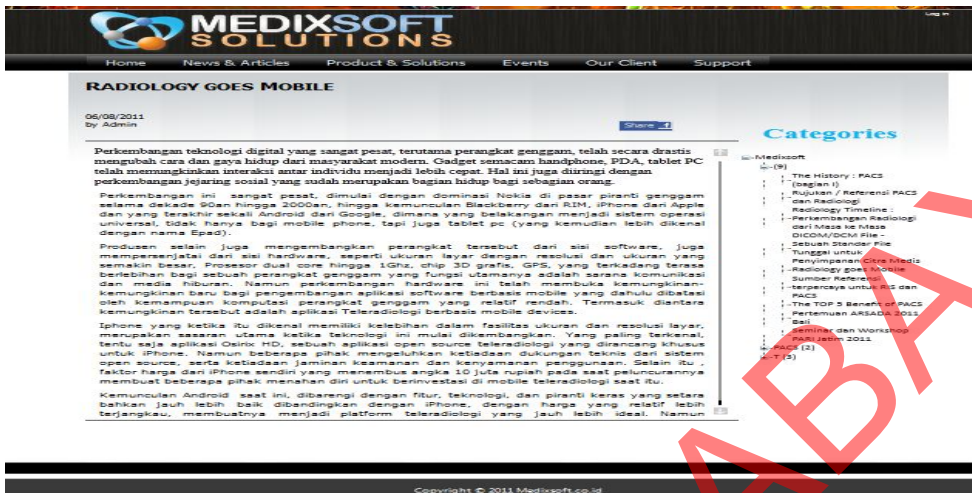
MEDIXSOFT SOLUTIONS

Log in

Home News & Articles Product & Solutions Events Our Client Support

RADIOLOGY GOES MOBILE

06/08/2011
by Admin

Share

Categories

Perkembangan teknologi digital yang sangat pesat, terutama perangkat genggam, telah secara drastis mengubah cara dan gaya hidup dari masyarakat modern. Gadget semacam handphone, PDA, tablet PC telah memungkinkan interaksi antar individu menjadi lebih cepat. Hal ini juga diiringi dengan perkembangan jejaring sosial yang sudah merupakan bagian hidup bagi sebagian orang.

Perkembangan ini sangat pesat, dimulai dengan dominasi Nokia di pasar piranti genggam selama dekade 90an hingga 2000an, hingga kemunculan Blackberry dari RIM, iPhone dari Apple dan yang terakhir sekali Android dari Google, dimana yang belakangan menjadi sistem operasi universal, tidak hanya bagi mobile phone, tapi juga tablet pc (yang kemudian lebih dikenal dengan nama Epad).

Produsen selain juga mengembangkan perangkat tersebut dari sisi software, juga mempersenjatai dari sisi hardware, seperti ukuran layar dengan resolusi dan ukuran yang semakin besar, Prosesor dual core hingga 1Ghz, chip 3D grafis, GPS, yang terkadang terasa berlebihan bagi sebuah perangkat genggam yang fungsi utamanya adalah sarana komunikasi dan media hiburan. Namun perkembangan hardware ini telah membuka kemungkinan-kemungkinan baru bagi pengembangan aplikasi software berbasis mobile yang dahulu dibatasi oleh kemampuan komputasi perangkat genggam yang relatif rendah. Termasuk diantara kemungkinan tersebut adalah aplikasi Teleradiologi berbasis mobile devices.

Iphone yang ketika itu dikenal memiliki kelebihan dalam fasilitas ukuran dan resolusi layar, merupakan sasaran utama ketika teknologi ini mulai dikembangkan. Yang paling terkenal, tentu saja aplikasi Osirix HD, sebuah aplikasi open source teleradiologi yang dirancang khusus untuk iPhone. Namun beberapa pihak mengeluhkan ketiadaan dukungan teknis dari sistem open source, serta ketiadaan jaminan keamanan dan kenyamanan penggunaan. Selain itu, faktor harga dari iPhone sendiri yang menembus angka 10 juta rupiah pada saat peluncurannya membuat beberapa pihak menahan diri untuk berinvestasi di mobile teleradiologi saat itu.

Kemunculan Android saat ini, dibarengi dengan fitur, teknologi, dan piranti keras yang setara bahkan jauh lebih baik dibandingkan dengan iPhone, dengan harga yang relatif lebih terjangkau, membuatnya menjadi platform teleradiologi yang jauh lebih ideal. Namun

Medixsoft
(9)
The History : PACS (bagian I)
Rujukan / Referensi PACS dan Radiologi
Radiology Timeline : Perkembangan Radiologi dari Masa ke Masa
DICOM/DCM File - Sebuah Standar File Tunggal untuk Penyimpanan Citra Medis
Radiology goes Mobile
Sumber Referensi terpercaya untuk RIS dan PACS
The TOP 5 Benefit of PACS
Pertemuan ARSADA 2011 Bali
Seminar dan Workshop PARI Jatim 2011
PACS (2)
T (3)

Copyright © 2011 Medixsoft.co.id

ABA